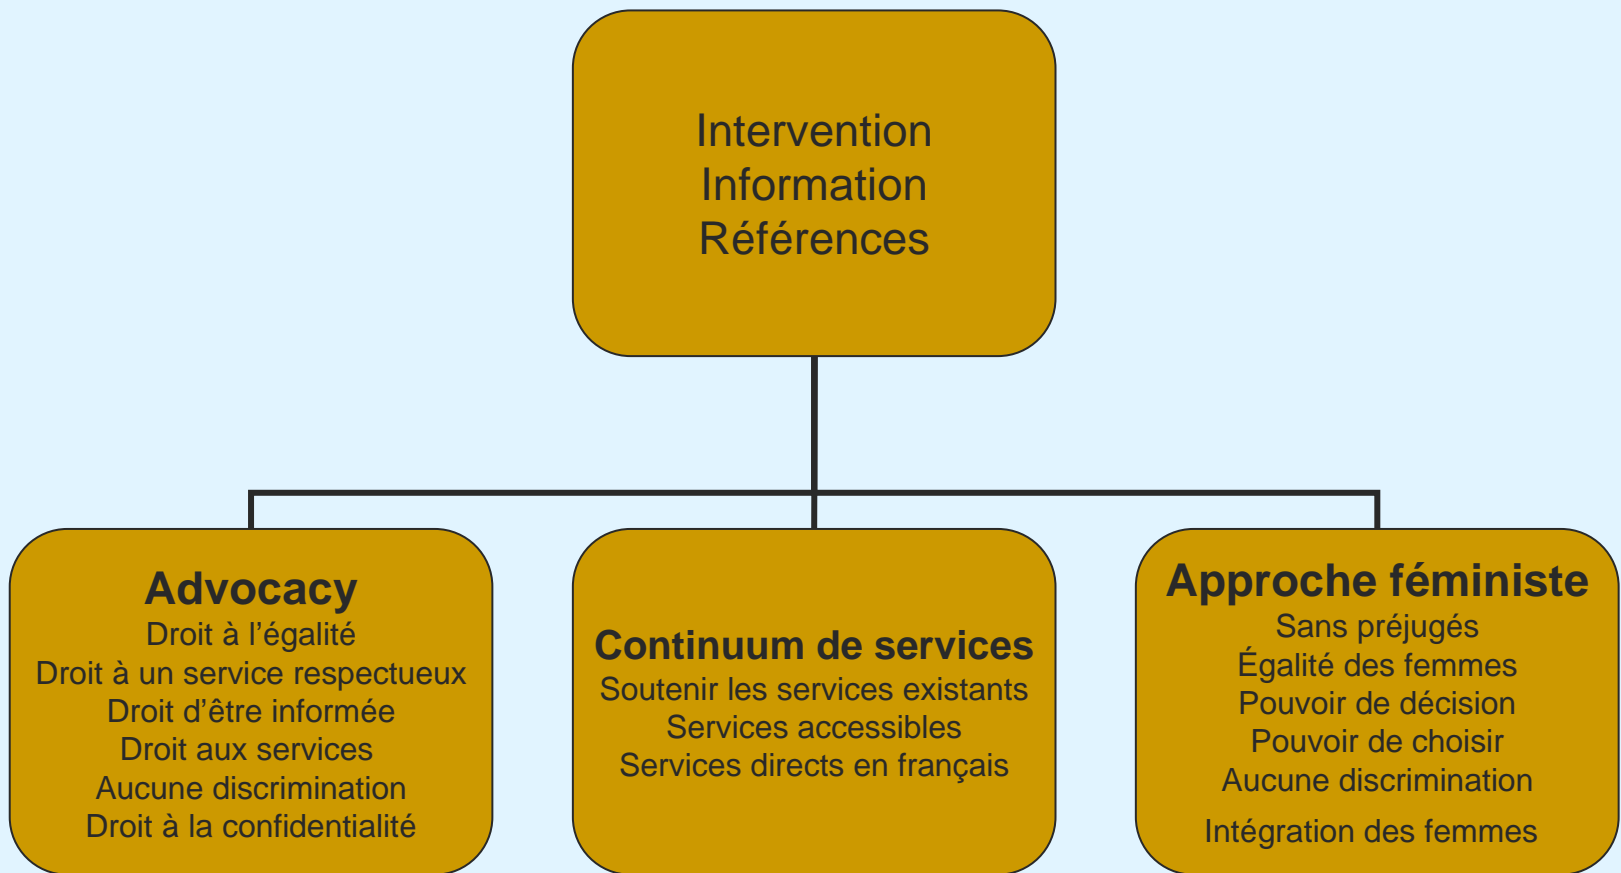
Intervention
Information
Références

Advocacy
Droit à l’égalité
Droit à un service respectueux
Droit d’être informée
Droit aux services
Aucune discrimination
Droit à la confidentialité

Continuum de services
Soutenir les services existants
Services accessibles
Services directs en français

Approche féministe
Sans préjugés
Égalité des femmes
Pouvoir de décision
Pouvoir de choisir
Aucune discrimination
Intégration des femmes